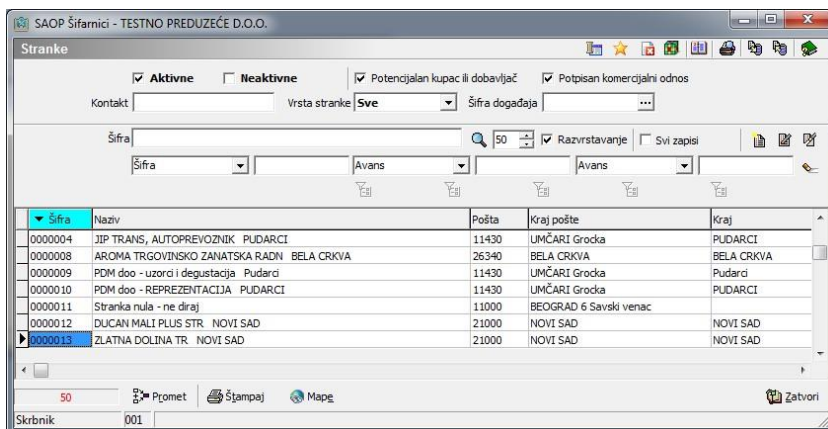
SAOP Šifarnici - TESTNO PREDUZEĆE D.O.O.

Stranke

Aktivne Neaktivne Potencijalan kupac ili dobavljač Potpisan komercijalni odnos

Kontakt Vrsta stranke Sve Šifra događaja ...

Šifra 50 Razvrstavanje Svi zapisi

Šifra Avans Avans

| Šifra | Naziv | Pošta | Kraj pošte | Kraj |
|---|---|---|---|---|
| 0000004 | JIP TRANS, AUTOPREVOZNIK PUDARCI | 11430 | UMČARI Grocka | PUDARCI |
| 0000008 | AROMA TRGOVINSKO ZANATSKA RADN BELA CRKVA | 26340 | BELA CRKVA | BELA CRKVA |
| 0000009 | PDM doo - uzorci i degustacija Pudarci | 11430 | UMČARI Grocka | Pudarci |
| 0000010 | PDM doo - REPREZENTACIJA PUDARCI | 11430 | UMČARI Grocka | PUDARCI |
| 0000011 | Stranka nula - ne diraj | 11000 | BEOGRAD 6 Savski venac | |
| 0000012 | DUCAN MALI PLUS STR NOVI SAD | 21000 | NOVI SAD | NOVI SAD |
| 0000013 | ZLATNA DOLINA TR NOVI SAD | 21000 | NOVI SAD | NOVI SAD |

50 Promet Štampaj Mape Zatvori

Skrbnik 001